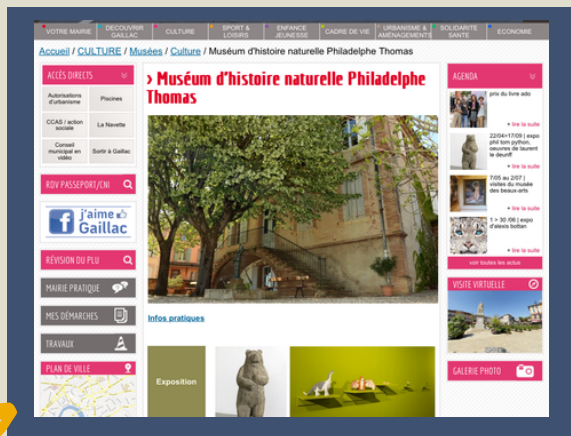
VOTRE MAIRIE | DÉCOUVRIR GAILLAC | CULTURE | SPORT & LOISIRS | ENFANCE JEUNESSE | CADRE DE VIE | URBANISME & AMÉNAGEMENTS | SOLIDARITÉ SANTÉ | ÉCONOMIE

Accueil / CULTURE / Musées / Culture / Muséum d'histoire naturelle Philadelphe Thomas

ACCÈS DIRECTS

| Autorisations d'urbanisme | Piscines |
|---|---|
| CCAS / action sociale | La Navette |
| Conseil municipal en vidéo | Sortir à Gaillac |

RDV PASSEPORT/CNI

j'aime Gaillac

RÉVISION DU PLU

MAIRIE PRATIQUE

MES DÉMARCHES

TRAVAUX

PLAN DE VILLE

› Muséum d'histoire naturelle Philadelphe Thomas

Infos pratiques

Exposition

AGENDA

prix du livre ado

22/04>17/09 | expo phil tom python, oeuvres de laurent le deunff
• lire la suite

7/05 au 2/07 | visites du musée des beaux-arts
• lire la suite

1 > 30 /06 | expo d'alexis bottan
• lire la suite

voir toutes les actus

VISITE VIRTUELLE

GALERIE PHOTO